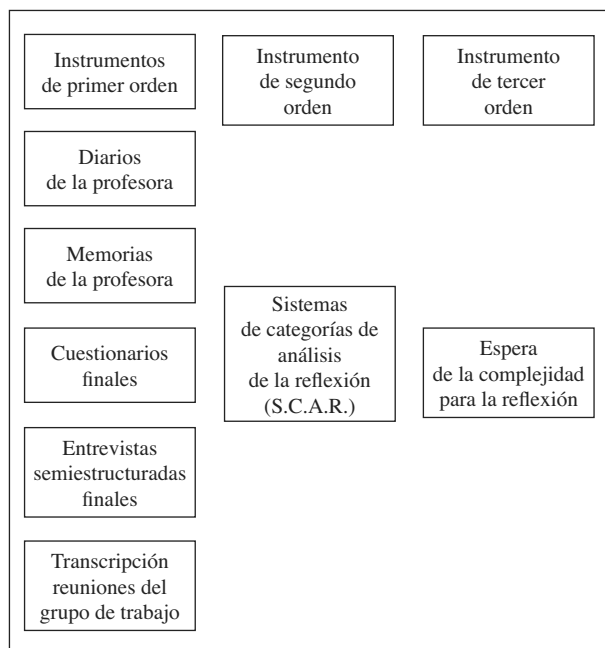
Instrumentos de primer orden

Instrumento de segundo orden

Instrumento de tercer orden

Diarios de la profesora

Memorias de la profesora

Sistemas de categorías de análisis de la reflexión (S.C.A.R.)

Espera de la complejidad para la reflexión

Cuestionarios finales

Entrevistas semiestructuradas finales

Transcripción reuniones del grupo de trabajo